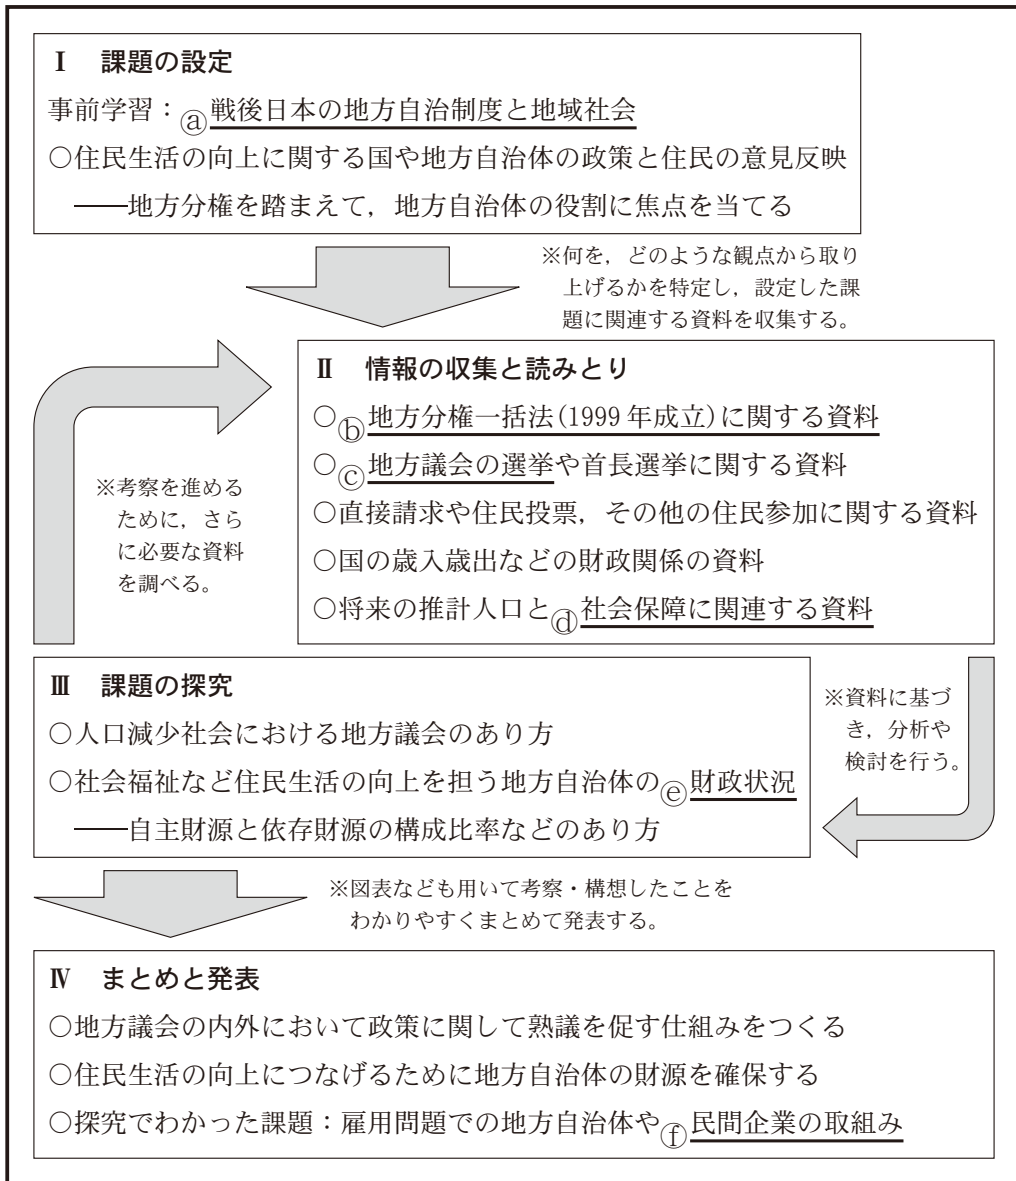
Ⅰ　課題の設定

事前学習：ⓐ戦後日本の地方自治制度と地域社会

○住民生活の向上に関する国や地方自治体の政策と住民の意見反映

——地方分権を踏まえて，地方自治体の役割に焦点を当てる

※何を，どのような観点から取り上げるかを特定し，設定した課題に関連する資料を収集する。

Ⅱ　情報の収集と読みとり

○ⓑ地方分権一括法(1999 年成立)に関する資料

○ⓒ地方議会の選挙や首長選挙に関する資料

○直接請求や住民投票，その他の住民参加に関する資料

○国の歳入歳出などの財政関係の資料

○将来の推計人口とⓓ社会保障に関連する資料

※考察を進めるために，さらに必要な資料を調べる。

※資料に基づき，分析や検討を行う。

Ⅲ　課題の探究

○人口減少社会における地方議会のあり方

○社会福祉など住民生活の向上を担う地方自治体のⓔ財政状況

——自主財源と依存財源の構成比率などのあり方

※図表なども用いて考察・構想したことをわかりやすくまとめて発表する。

Ⅳ　まとめと発表

○地方議会の内外において政策に関して熟議を促す仕組みをつくる

○住民生活の向上につなげるために地方自治体の財源を確保する

○探究でわかった課題：雇用問題での地方自治体やⓕ民間企業の取組み